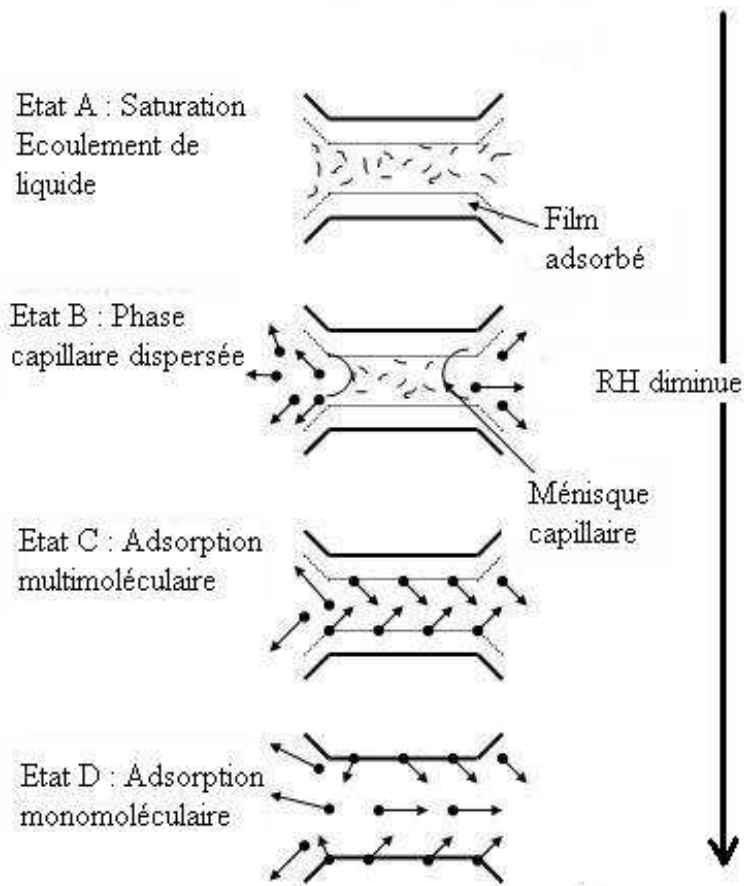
Etat A : Saturation
Ecoulement de liquide

Film adsorbé

Etat B : Phase capillaire dispersée

RH diminue

Ménisque capillaire

Etat C : Adsorption multimoléculaire

Etat D : Adsorption monomoléculaire